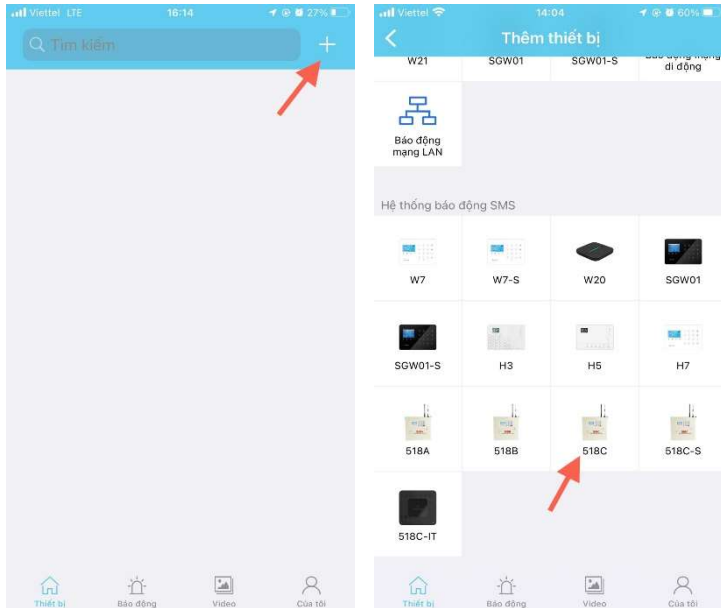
Viettel LTE 16:14 27%

Tìm kiếm

+

Thiết bị Báo động Video Của tôi

Viettel 14:04 60%

Thêm thiết bị

W21 SGW01 SGW01-S Báo động mạng di động

Báo động mạng LAN

Hệ thống báo động SMS

W7 W7-S W20 SGW01

SGW01-S H3 H5 H7

518A 518B 518C 518C-S

518C-IT

Thiết bị Báo động Video Của tôi